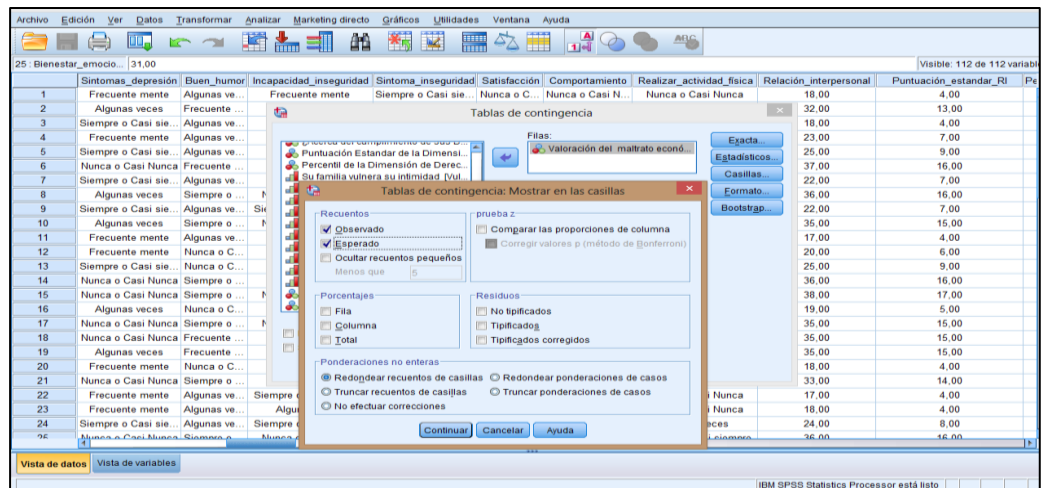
Archivo Edición Ver Datos Transformar Analizar Marketing directo Gráficos Utilidades Ventana Ayuda

25 : Bienestar_emocio... 31,00

Visible: 112 de 112 variabl

| | Sintomas_depresión | Buen_humor | Incapacidad_inseguridad | Sintoma_inseguridad | Satisfacción | Comportamiento | Realizar_actividad_física | Relación_interpersonal | Puntuación_estandar_RI |
|---|---|---|---|---|---|---|---|---|---|
| 1 | Frecuente mente | Algunas ve... | Frecuente mente | Siempre o Casi sie... | Nunca o C... | Nunca o Casi N... | Nunca o Casi Nunca | 18,00 | 4,00 |
| 2 | Algunas veces | Frecuente ... | | | | | | 32,00 | 13,00 |
| 3 | Siempre o Casi sie... | Algunas ve... | | | | | | 18,00 | 4,00 |
| 4 | Frecuente mente | Algunas ve... | | | | | | 23,00 | 7,00 |
| 5 | Siempre o Casi sie... | Algunas ve... | | | | | | 25,00 | 9,00 |
| 6 | Nunca o Casi Nunca | Frecuente ... | | | | | | 37,00 | 16,00 |
| 7 | Siempre o Casi sie... | Algunas ve... | | | | | | 22,00 | 7,00 |
| 8 | Algunas veces | Siempre o ... | | | | | | 36,00 | 16,00 |
| 9 | Siempre o Casi sie... | Algunas ve... | | | | | | 22,00 | 7,00 |
| 10 | Algunas veces | Siempre o ... | | | | | | 35,00 | 15,00 |
| 11 | Frecuente mente | Algunas ve... | | | | | | 17,00 | 4,00 |
| 12 | Frecuente mente | Nunca o C... | | | | | | 20,00 | 6,00 |
| 13 | Siempre o Casi sie... | Nunca o C... | | | | | | 25,00 | 9,00 |
| 14 | Nunca o Casi Nunca | Siempre o ... | | | | | | 36,00 | 16,00 |
| 15 | Nunca o Casi Nunca | Siempre o ... | | | | | | 38,00 | 17,00 |
| 16 | Algunas veces | Nunca o C... | | | | | | 19,00 | 5,00 |
| 17 | Nunca o Casi Nunca | Siempre o ... | | | | | | 35,00 | 15,00 |
| 18 | Nunca o Casi Nunca | Frecuente ... | | | | | | 35,00 | 15,00 |
| 19 | Algunas veces | Frecuente ... | | | | | | 35,00 | 15,00 |
| 20 | Frecuente mente | Nunca o C... | | | | | | 18,00 | 4,00 |
| 21 | Nunca o Casi Nunca | Siempre o ... | | | | | | 33,00 | 14,00 |
| 22 | Frecuente mente | Algunas ve... | Siempre | | | | Nunca | 17,00 | 4,00 |
| 23 | Frecuente mente | Algunas ve... | Algu | | | | Nunca | 18,00 | 4,00 |
| 24 | Siempre o Casi sie... | Algunas ve... | Siempre | | | | eces | 24,00 | 8,00 |

Tablas de contingencia

Acerca del cumplimiento de sus D...
Puntuación Estandar de la Dimensi...
Percentil de la Dimensión de Derec...
Su familia vulnera su intimidad [Vul...

Filas:
Valoración del maltrato econó...

Exacta...
Estadísticos...
Casillas...
Formato...
Bootstrap...

Tablas de contingencia: Mostrar en las casillas

Recuentos
Observado
Esperado
Ocultar recuentos pequeños
Menos que 5

prueba z
Comparar las proporciones de columna
Corregir valores p (método de Bonferroni)

Porcentajes
Fila
Columna
Total

Residuos
No tipificados
Tipificados
Tipificados corregidos

Ponderaciones no enteras
Redondear recuentos de casillas
Redondear ponderaciones de casos
Truncar recuentos de casillas
Truncar ponderaciones de casos
No efectuar correcciones

Continuar Cancelar Ayuda

Vista de datos Vista de variables

IBM SPSS Statistics Processor está listo